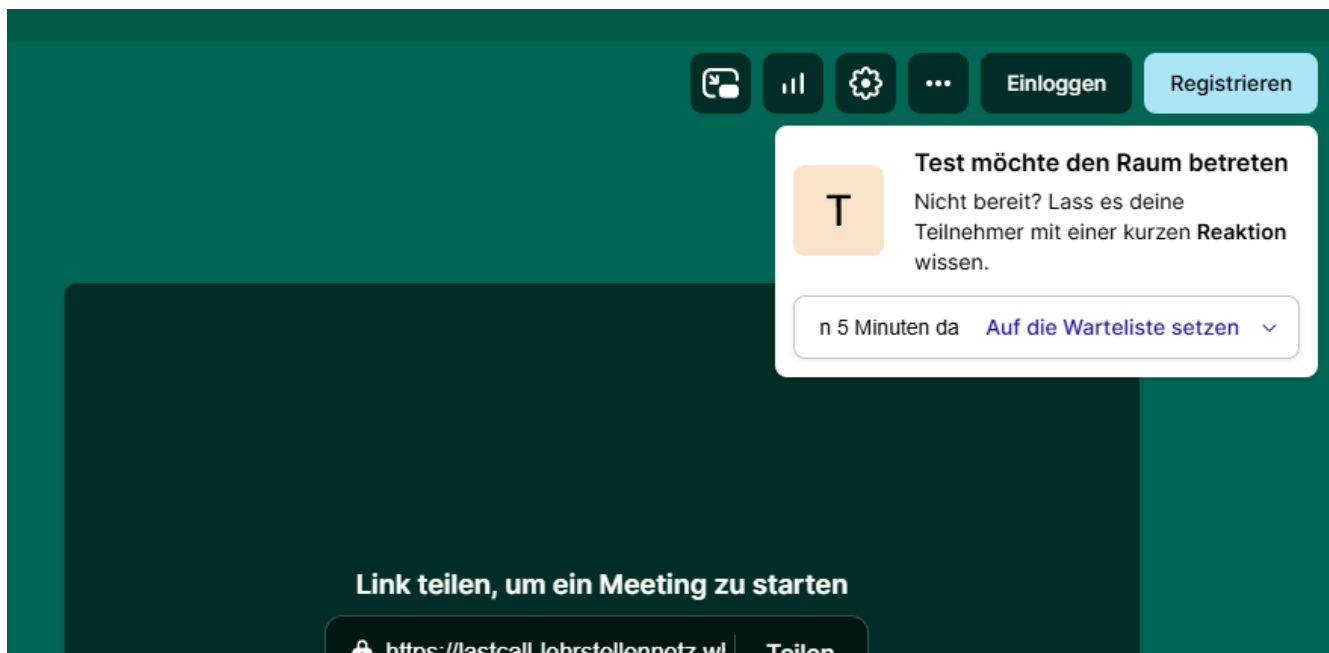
Einloggen

Registrieren

T

Test möchte den Raum betreten

Nicht bereit? Lass es deine Teilnehmer mit einer kurzen **Reaktion** wissen.

n 5 Minuten da

Auf die Warteliste setzen

Link teilen, um ein Meeting zu starten

https://lastcall-lehrstellennetz.wh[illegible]

Teilen